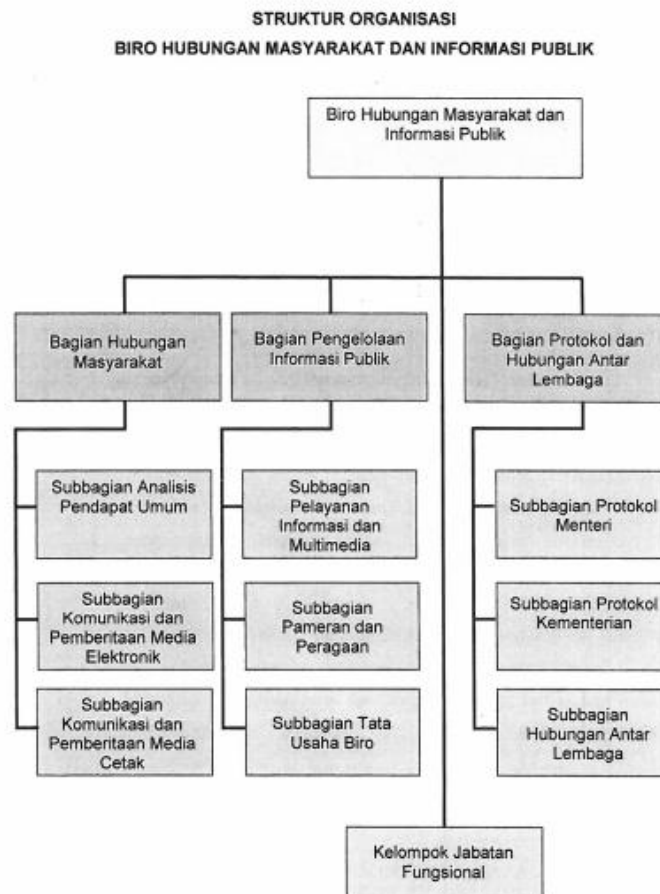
STRUKTUR ORGANISASI
BIRO HUBUNGAN MASYARAKAT DAN INFORMASI PUBLIK

Biro Hubungan Masyarakat dan Informasi Publik

Bagian Hubungan Masyarakat

Subbagian Analisis Pendapat Umum

Subbagian Komunikasi dan Pemberitaan Media Elektronik

Subbagian Komunikasi dan Pemberitaan Media Cetak

Bagian Pengelolaan Informasi Publik

Subbagian Pelayanan Informasi dan Multimedia

Subbagian Pameran dan Peragaan

Subbagian Tata Usaha Biro

Bagian Protokol dan Hubungan Antar Lembaga

Subbagian Protokol Menteri

Subbagian Protokol Kementerian

Subbagian Hubungan Antar Lembaga

Kelompok Jabatan Fungsional